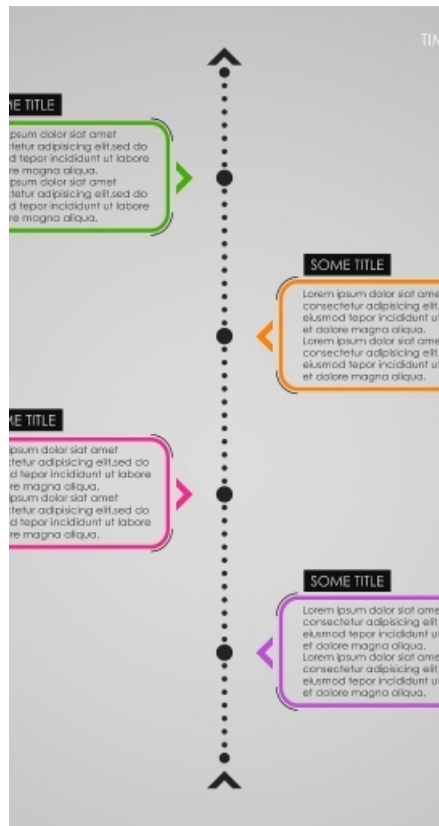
TIN

E TITLE

psum dolor siat amet ctetur adipisicing elit.sed do d tepor incididunt ut labore re magna aliqua. psum dolor siat amet ctetur adipisicing elit.sed do d tepor incididunt ut labore re magna aliqua.

SOME TITLE

Lorem ipsum dolor siat ame consectetur adipisicing elit eiusmod tepor incididunt ut et dolore magna aliqua. Lorem ipsum dolor siat ame consectetur adipisicing elit eiusmod tepor incididunt ut et dolore magna aliqua.

E TITLE

psum dolor siat amet ctetur adipisicing elit.sed do d tepor incididunt ut labore re magna aliqua. psum dolor siat amet ctetur adipisicing elit.sed do d tepor incididunt ut labore re magna aliqua.

SOME TITLE

Lorem ipsum dolor siat ame consectetur adipisicing elit eiusmod tepor incididunt ut et dolore magna aliqua. Lorem ipsum dolor siat ame consectetur adipisicing elit eiusmod tepor incididunt ut et dolore magna aliqua.